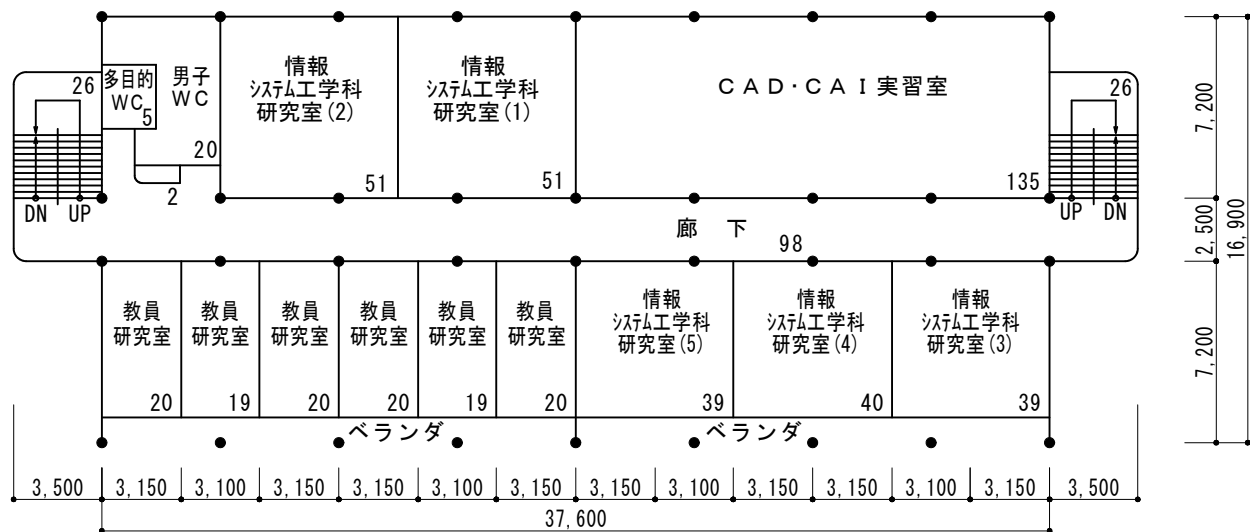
26
DN UP
多目的
WC
5
男子
WC
20
2
情報
システム工学科
研究室(2)
51
情報
システム工学科
研究室(1)
51
CAD･CAI実習室
135
26
UP DN
廊 下
98
教員
研究室
20
教員
研究室
19
教員
研究室
20
教員
研究室
20
教員
研究室
19
教員
研究室
20
情報
システム工学科
研究室(5)
39
情報
システム工学科
研究室(4)
40
情報
システム工学科
研究室(3)
39
ベランダ
ベランダ
7,200
2,500
16,900
7,200
3,500 3,150 3,100 3,150 3,150 3,100 3,150 3,150 3,100 3,150 3,150 3,100 3,150 3,500
37,600